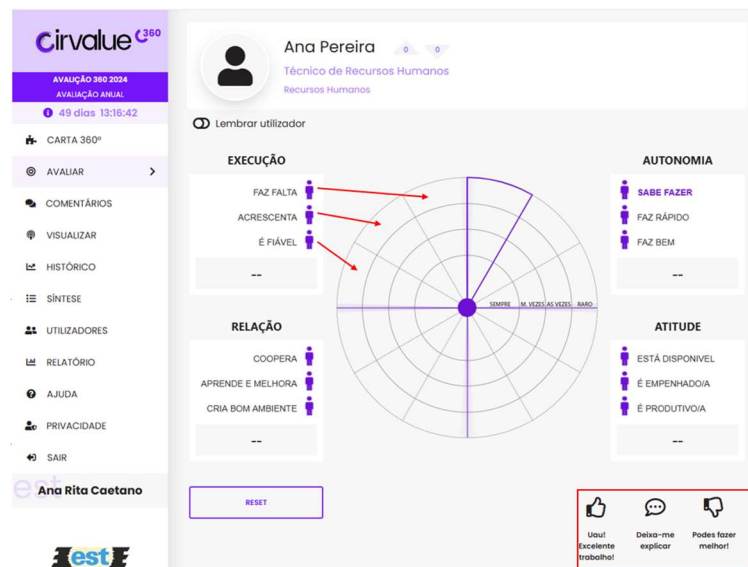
Cirvalue 360

AVALIAÇÃO 360 2024
AVALIAÇÃO ANUAL
49 dias 13:16:42

CARTA 360º
AVALIAR
COMENTÁRIOS
VISUALIZAR
HISTÓRICO
SÍNTESE
UTILIZADORES
RELATÓRIO
AJUDA
PRIVACIDADE
SAIR

Ana Rita Caetano

est

Ana Pereira 0 0
Técnico de Recursos Humanos
Recursos Humanos

Lembrar utilizador

EXECUÇÃO
FAZ FALTA
ACRESCENTA
É FIÁVEL
--

AUTONOMIA
SABE FAZER
FAZ RÁPIDO
FAZ BEM
--

SEMPRE M. VEZES AS VEZES RARO

RELAÇÃO
COOPERA
APRENDE E MELHORA
CRIA BOM AMBIENTE
--

ATITUDE
ESTÁ DISPONIVEL
É EMPENHADO/A
É PRODUTIVO/A
--

RESET

Uau! Excelente trabalho!
Deixa-me explicar
Podes fazer melhor!